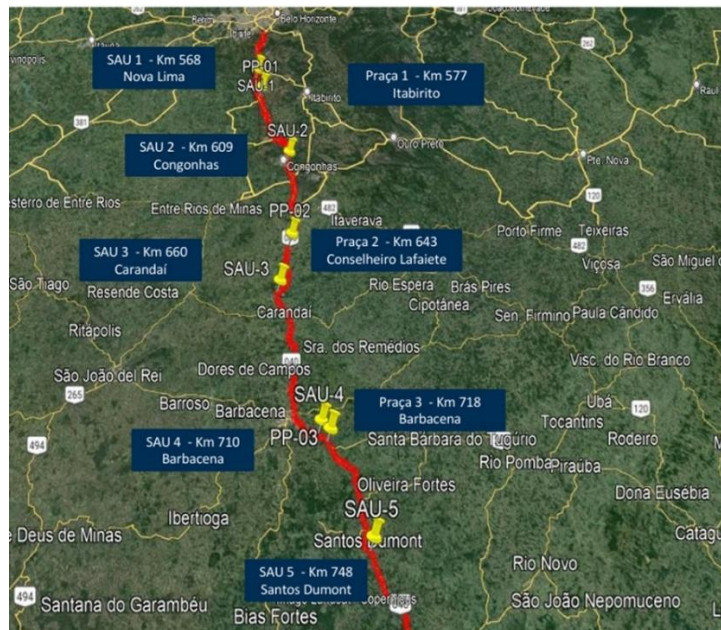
Belo Horizonte

SAU 1 - Km 568
Nova Lima

PP-01
SAU-1

Praça 1 - Km 577
Itabirito

Itabirito

SAU-2

SAU 2 - Km 609
Congonhas

Congonhas

Ouro Preto

Pte Nova

Desterro de Entre Rios

Entre Rios de Minas

PP-02

Itaverava

Porto Firme

Teixeiras

SAU 3 - Km 660
Carandaí

Praça 2 - Km 643
Conselheiro Lafaiete

SAU-3

Viçosa

São Miguel do

São Tiago

Resende Costa

Rio Espera

Brás Pires

Cipotânea

Ervália

Carandaí

Senador Firmino

Paula Cândido

Ritápolis

Sra. dos Remédios

São João del Rei

Dores de Campos

Visc. do Rio Branco

SAU-4

Praça 3 - Km 718
Barbacena

Ubá

Barroso

Barbacena

Tocantins

SAU 4 - Km 710
Barbacena

PP-03

Santa Bárbara do Tugúrio

Rodeiro

Rio Pomba

Piraúba

Oliveira Fortes

Dona Eusébia

SAU-5

Ibertioga

Deus de Minas

Santos Dumont

Catagu

Rio Novo

SAU 5 - Km 748
Santos Dumont

Santana do Garambéu

São João Nepomuceno

Bias Fortes